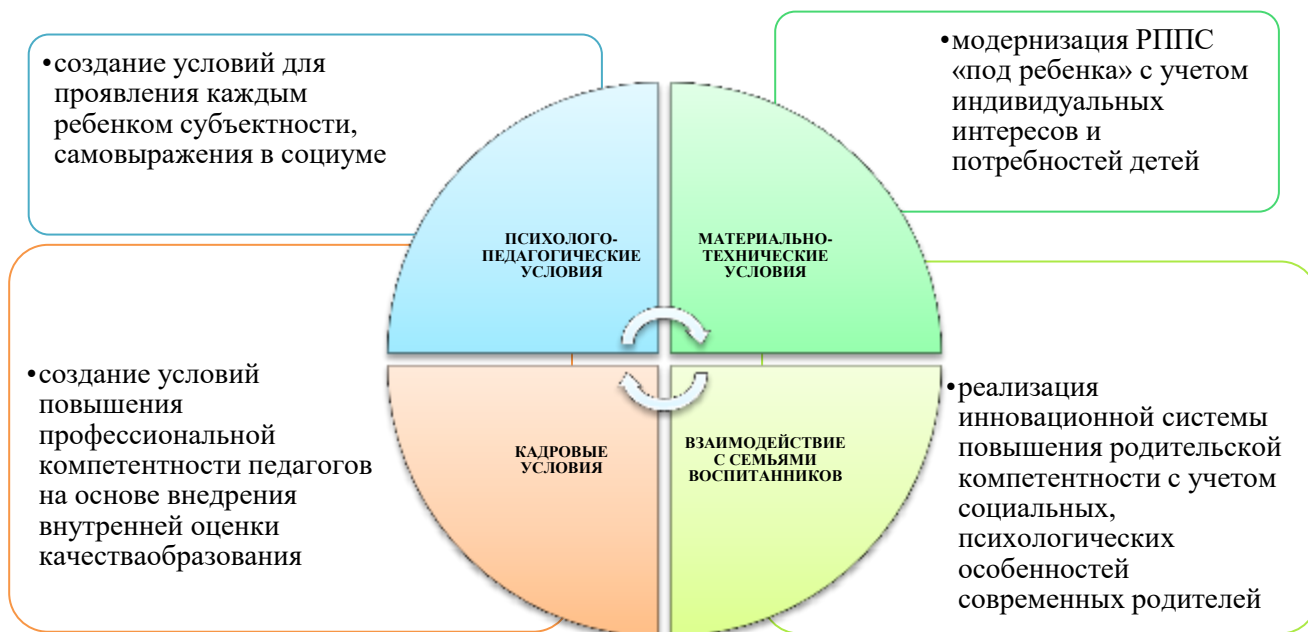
•создание условий для проявления каждым ребенком субъектности, самовыражения в социуме

•модернизация РППС «под ребенка» с учетом индивидуальных интересов и потребностей детей

ПСИХОЛОГО-ПЕДАГОГИЧЕСКИЕ УСЛОВИЯ

МАТЕРИАЛЬНО-ТЕХНИЧЕСКИЕ УСЛОВИЯ

КАДРОВЫЕ УСЛОВИЯ

ВЗАИМОДЕЙСТВИЕ С СЕМЬЯМИ ВОСПИТАННИКОВ

•создание условий повышения профессиональной компетентности педагогов на основе внедрения внутренней оценки качестваобразования

•реализация инновационной системы повышения родительской компетентности с учетом социальных, психологических особенностей современных родителей